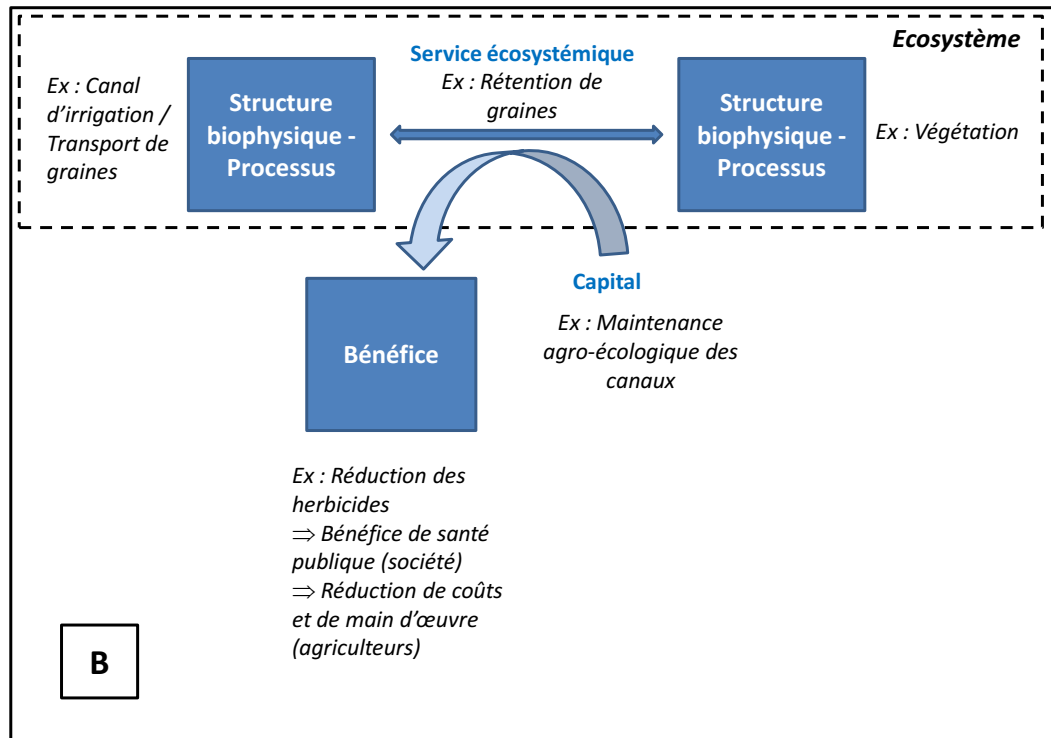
Ecosystème

Ex : Canal d'irrigation / Transport de graines

Structure biophysique - Processus

Service écosystémique

Ex : Rétention de graines

Structure biophysique - Processus

Ex : Végétation

Capital

Ex : Maintenance agro-écologique des canaux

Bénéfice

Ex : Réduction des herbicides
$\Rightarrow$ Bénéfice de santé publique (société)
$\Rightarrow$ Réduction de coûts et de main d'œuvre (agriculteurs)

B